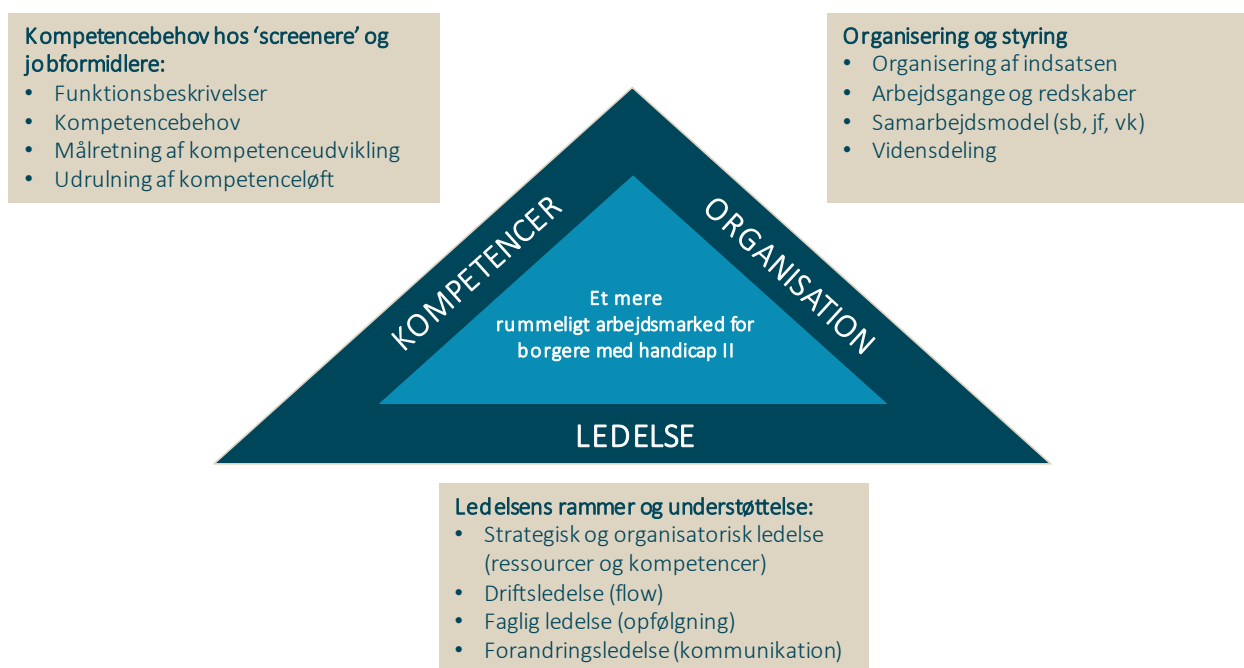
Kompetencebehov hos 'screenere' og jobformidlere:
- Funktionsbeskrivelser
- Kompetencebehov
- Målretning af kompetenceudvikling
- Udrulning af kompetenceløft

Organisering og styring
- Organisering af indsatsen
- Arbejdsgange og redskaber
- Samarbejdsmodel (sb, jf, vk)
- Vidensdeling

KOMPETENCER

ORGANISATION

Et mere rummeligt arbejdsmarked for borgere med handicap II

LEDELSE

Ledelsens rammer og understøttelse:
- Strategisk og organisatorisk ledelse (ressourcer og kompetencer)
- Driftsledelse (flow)
- Faglig ledelse (opfølgning)
- Forandringsledelse (kommunikation)